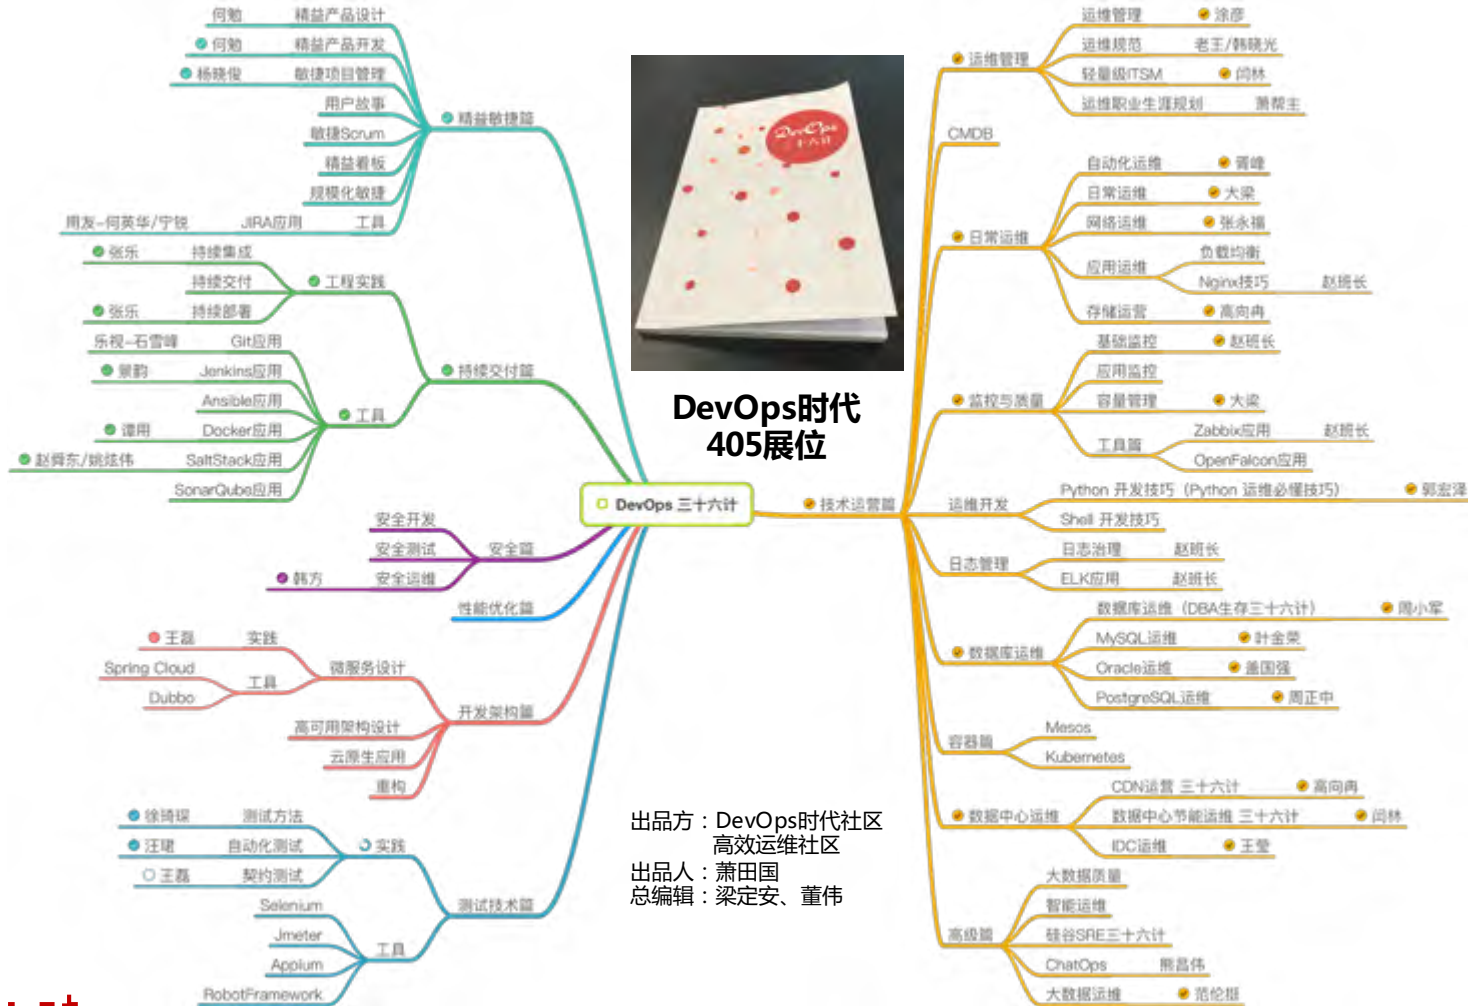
DevOps 三十六计

何勉 精益产品设计
何勉 精益产品开发
杨晓俊 敏捷项目管理
用户故事
敏捷Scrum
精益看板
规模化敏捷
用友-何英华/宁锐 JIRA应用 工具
精益敏捷篇

张乐 持续集成
持续交付
张乐 持续部署
工程实践
乐视-石雪峰 Git应用
景韵 Jenkins应用
Ansible应用
谭用 Docker应用
赵舜东/姚炫伟 SaltStack应用
SonarQube应用
工具
持续交付篇

安全开发
安全测试
韩方 安全运维
安全篇

性能优化篇

王磊 实践
Spring Cloud
Dubbo
工具
微服务设计
高可用架构设计
云原生应用
重构
开发架构篇

徐琦琨 测试方法
汪珺 自动化测试
王磊 契约测试
实践
Selenium
Jmeter
Appium
RobotFramework
工具
测试技术篇

DevOps时代
405展位

出品方：DevOps时代社区
高效运维社区
出品人：萧田国
总编辑：梁定安、董伟

运维管理 涂彦
运维规范 老王/韩晓光
轻量级ITSM 闫林
运维职业生涯规划 萧帮主
运维管理

CMDB

自动化运维 霄峰
日常运维 大梁
网络运维 张永福
负载均衡
Nginx技巧 赵班长
应用运维
存储运营 高向冉
日常运维

基础监控 赵班长
应用监控
容量管理 大梁
Zabbix应用 赵班长
OpenFalcon应用
工具篇
监控与质量

技术运营篇

Python 开发技巧（Python 运维必懂技巧） 郭宏泽
Shell 开发技巧
运维开发

日志治理 赵班长
ELK应用 赵班长
日志管理

数据库运维（DBA生存三十六计） 周小军
MySQL运维 叶金荣
Oracle运维 盖国强
PostgreSQL运维 周正中
数据库运维

Mesos
Kubernetes
容器篇

CDN运营 三十六计 高向冉
数据中心节能运维 三十六计 闫林
IDC运维 王斐
数据中心运维

大数据质量
智能运维
硅谷SRE三十六计
ChatOps 熊昌伟
大数据运维 范伦挺
高级篇